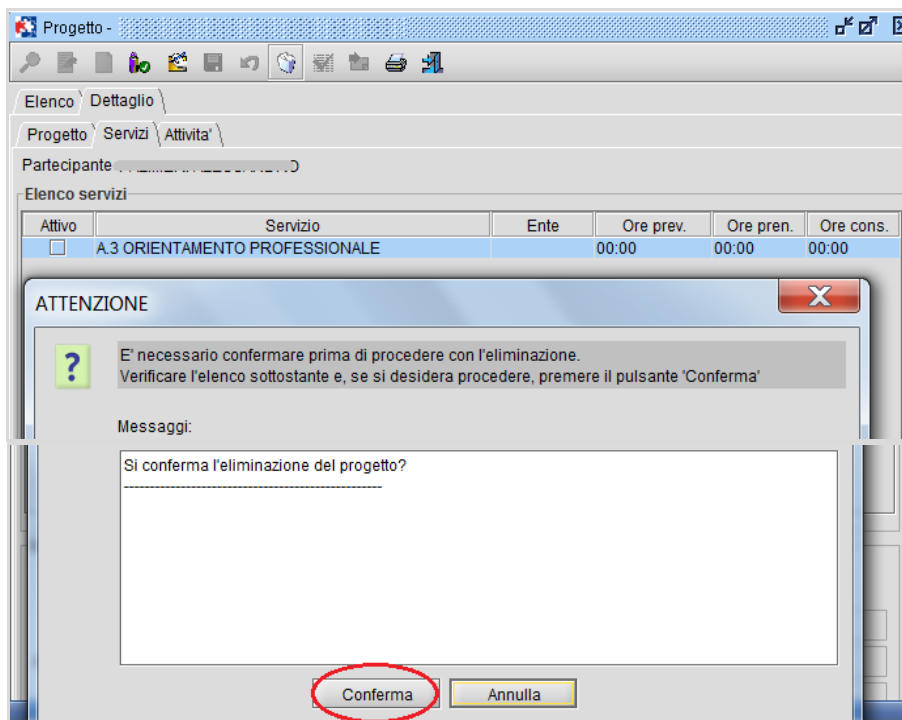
Progetto -

Elenco Dettaglio

Progetto Servizi Attivita'

Partecipante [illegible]

Elenco servizi

| Attivo | Servizio | Ente | Ore prev. | Ore pren. | Ore cons. |
|---|---|---|---|---|---|
| ☐ | A.3 ORIENTAMENTO PROFESSIONALE | | 00:00 | 00:00 | 00:00 |

ATTENZIONE

X

?

E' necessario confermare prima di procedere con l'eliminazione.
Verificare l'elenco sottostante e, se si desidera procedere, premere il pulsante 'Conferma'

Messaggi:

Si conferma l'eliminazione del progetto?
------------------------------------------------

Conferma Annulla